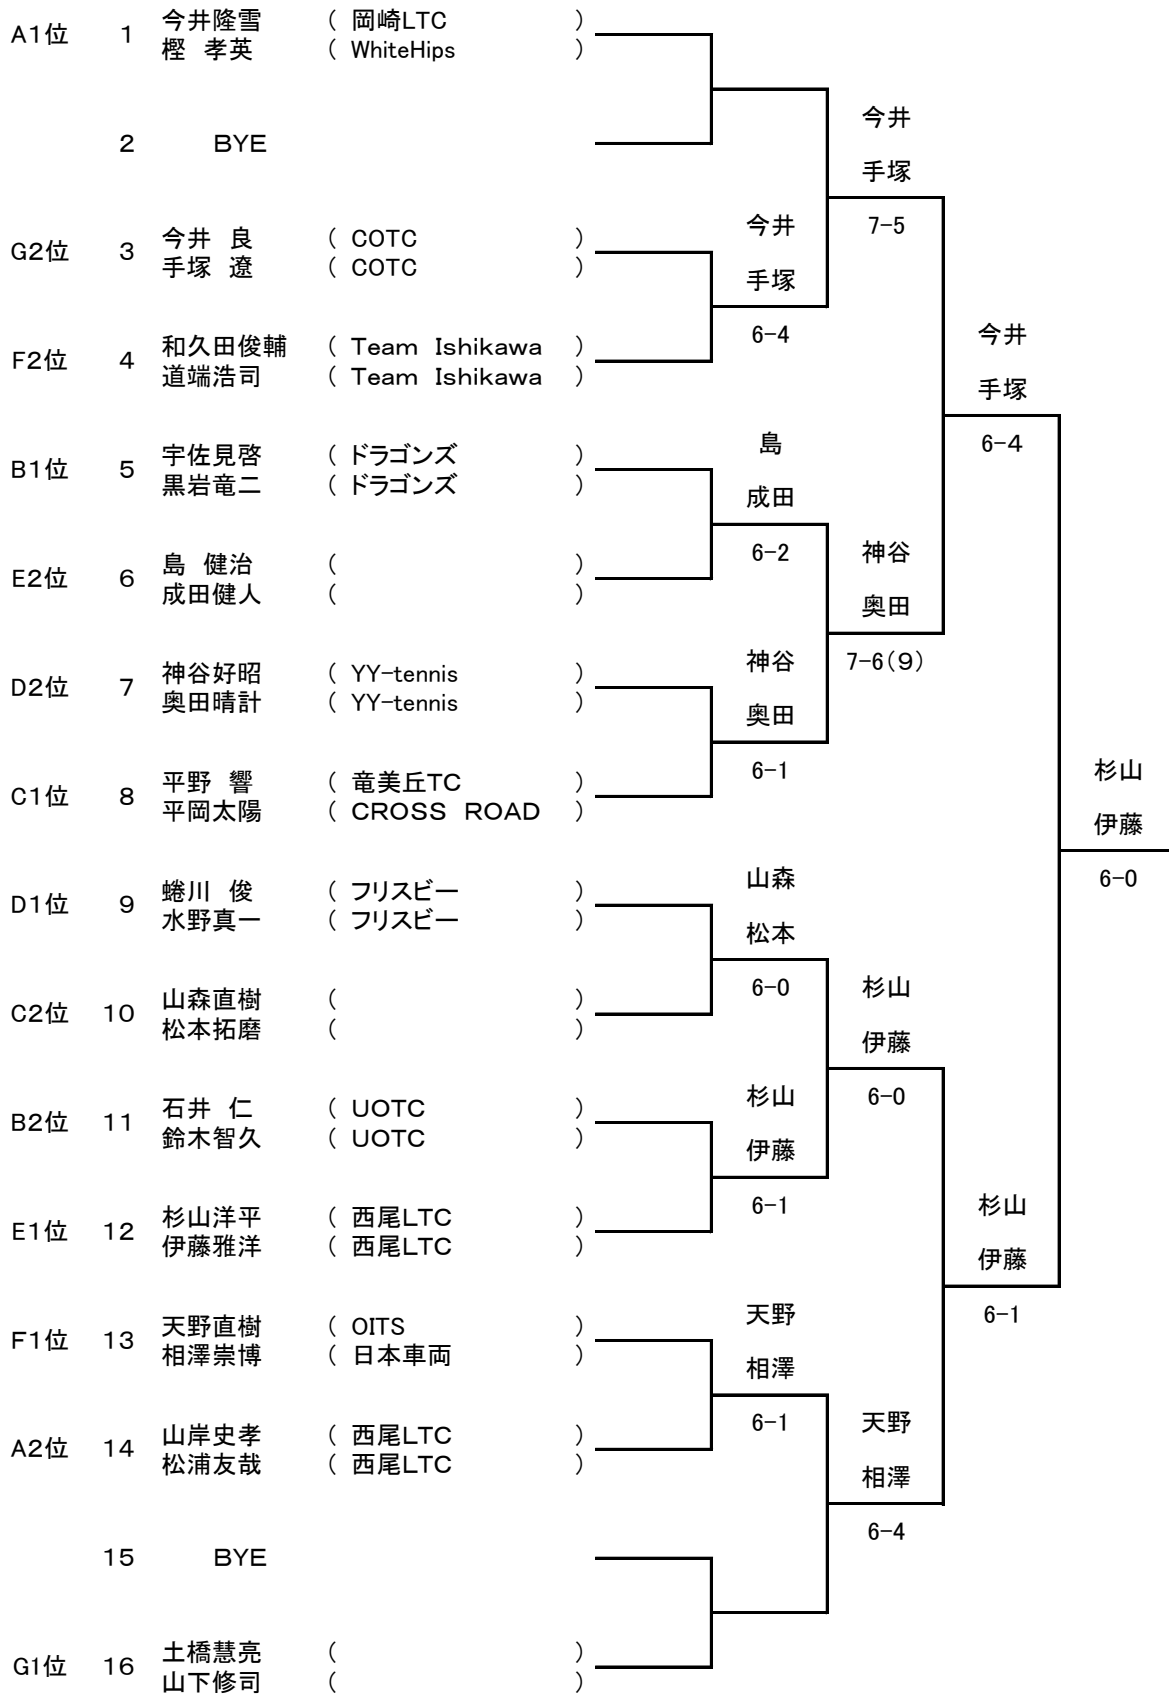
A1位 1 今井隆雪 ( 岡崎LTC )
樫 孝英 ( WhiteHips )

2 BYE

G2位 3 今井 良 ( COTC )
手塚 遼 ( COTC )

F2位 4 和久田俊輔 ( Team Ishikawa )
道端浩司 ( Team Ishikawa )

B1位 5 宇佐見啓 ( ドラゴンズ )
黒岩竜二 ( ドラゴンズ )

E2位 6 島 健治 ( )
成田健人 ( )

D2位 7 神谷好昭 ( YY-tennis )
奥田晴計 ( YY-tennis )

C1位 8 平野 響 ( 竜美丘TC )
平岡太陽 ( CROSS ROAD )

D1位 9 蜷川 俊 ( フリスビー )
水野真一 ( フリスビー )

C2位 10 山森直樹 ( )
松本拓磨 ( )

B2位 11 石井 仁 ( UOTC )
鈴木智久 ( UOTC )

E1位 12 杉山洋平 ( 西尾LTC )
伊藤雅洋 ( 西尾LTC )

F1位 13 天野直樹 ( OITS )
相澤崇博 ( 日本車両 )

A2位 14 山岸史孝 ( 西尾LTC )
松浦友哉 ( 西尾LTC )

15 BYE

G1位 16 土橋慧亮 ( )
山下修司 ( )

今井
手塚
7-5

今井
手塚
6-4

今井
手塚
6-4

島
成田
6-2

神谷
奥田
7-6(9)

神谷
奥田
6-1

杉山
伊藤
6-0

山森
松本
6-0

杉山
伊藤
6-0

杉山
伊藤
6-1

杉山
伊藤
6-1

天野
相澤
6-1

天野
相澤
6-4